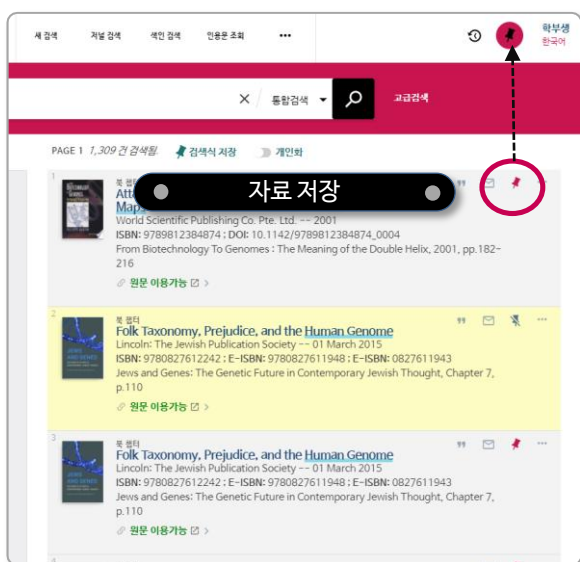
새 검색 저널 검색 색인 검색 인용문 조회 •••

학부생
한국어

× 통합검색 ▾ 고급검색

PAGE 1 1,309 건 검색됨 검색식 저장 개인화

1
북 챕터
Att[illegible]
Map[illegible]
자료 저장
World Scientific Publishing Co. Pte. Ltd. -- 2001
ISBN: 9789812384874 ; DOI: 10.1142/9789812384874_0004
From Biotechnology To Genomes : The Meaning of the Double Helix, 2001, pp.182-216
원문 이용가능

2
북 챕터
Folk Taxonomy, Prejudice, and the Human Genome
Lincoln: The Jewish Publication Society -- 01 March 2015
ISBN: 9780827612242 ; E-ISBN: 9780827611948 ; E-ISBN: 0827611943
Jews and Genes: The Genetic Future in Contemporary Jewish Thought, Chapter 7, p.110
원문 이용가능

3
북 챕터
Folk Taxonomy, Prejudice, and the Human Genome
Lincoln: The Jewish Publication Society -- 01 March 2015
ISBN: 9780827612242 ; E-ISBN: 9780827611948 ; E-ISBN: 0827611943
Jews and Genes: The Genetic Future in Contemporary Jewish Thought, Chapter 7, p.110
원문 이용가능